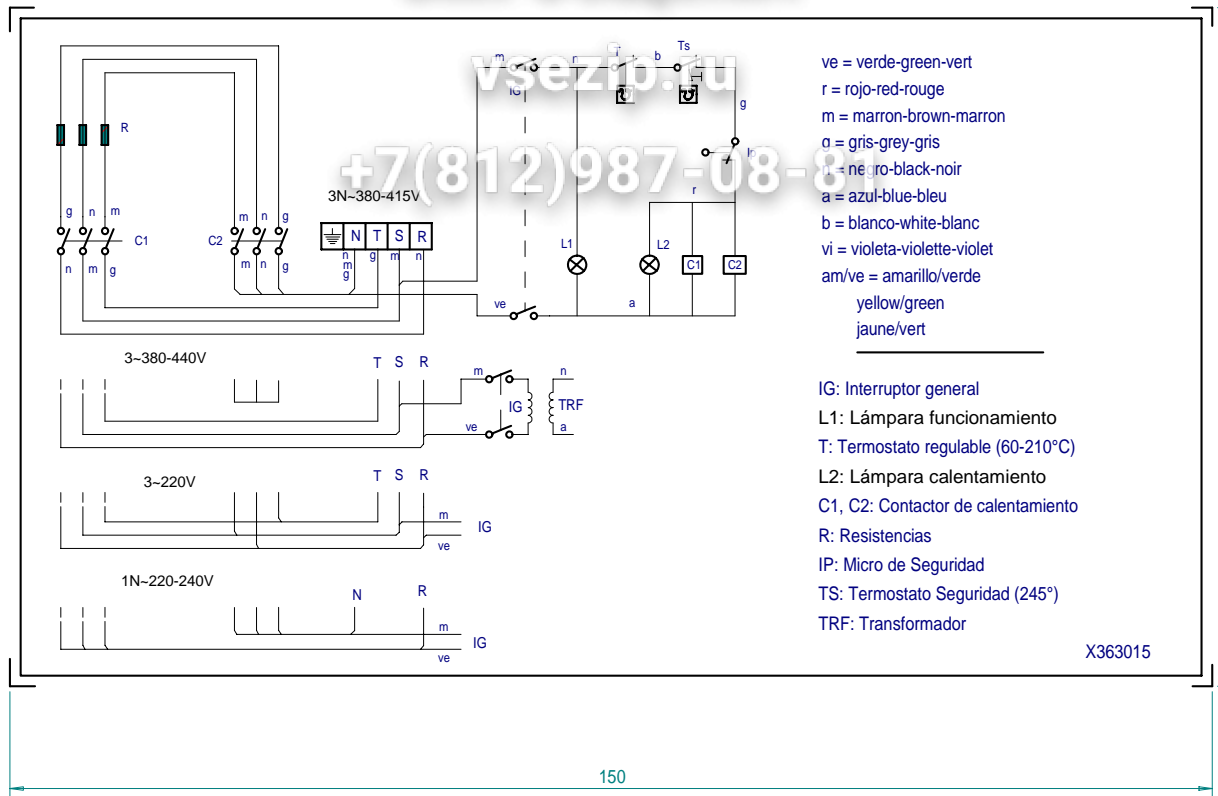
vsezip.ru
+7(812)987-08-81

R

g n m
C1
n m g

C2
m n g
m n g

3N~380-415V
N T S R
n m g g m n

m
IG
r
T
b
Ts
g
Ip
r
L1
L2
C1
C2
ve
a

3~380-440V
T S R
m
IG
TRF
n
ve
a

3~220V
T S R
m
IG
ve

1N~220-240V
N R
m
IG
ve

ve = verde-green-vert
r = rojo-red-rouge
m = marron-brown-marron
g = gris-grey-gris
n = negro-black-noir
a = azul-blue-bleu
b = blanco-white-blanc
vi = violeta-violette-violet
am/ve = amarillo/verde
yellow/green
jaune/vert

IG: Interruptor general
L1: Lámpara funcionamiento
T: Termostato regulable (60-210°C)
L2: Lámpara calentamiento
C1, C2: Contactor de calentamiento
R: Resistencias
IP: Micro de Seguridad
TS: Termostato Seguridad (245°)
TRF: Transformador

X363015

150